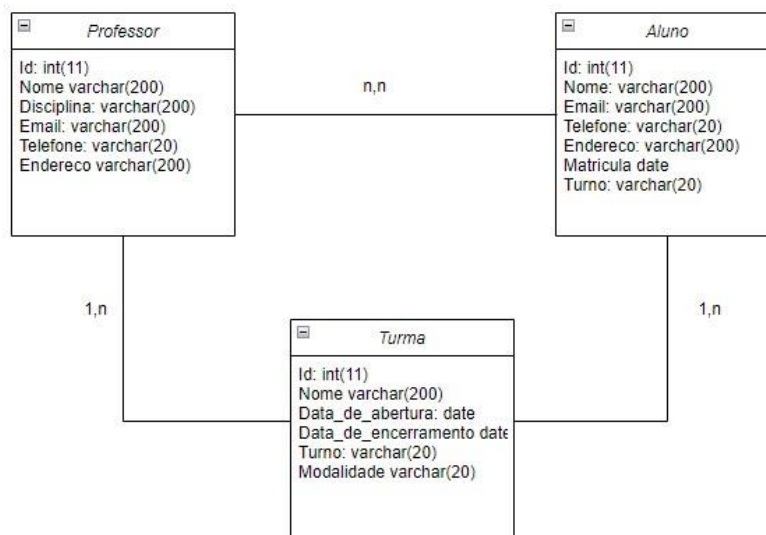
Professor

Id: int(11)
Nome varchar(200)
Disciplina: varchar(200)
Email: varchar(200)
Telefone: varchar(20)
Endereco varchar(200)

n,n

Aluno

Id: int(11)
Nome: varchar(200)
Email: varchar(200)
Telefone: varchar(20)
Endereco: varchar(200)
Matricula date
Turno: varchar(20)

1,n

1,n

Turma

Id: int(11)
Nome varchar(200)
Data_de_abertura: date
Data_de_encerramento date
Turno: varchar(20)
Modalidade varchar(20)